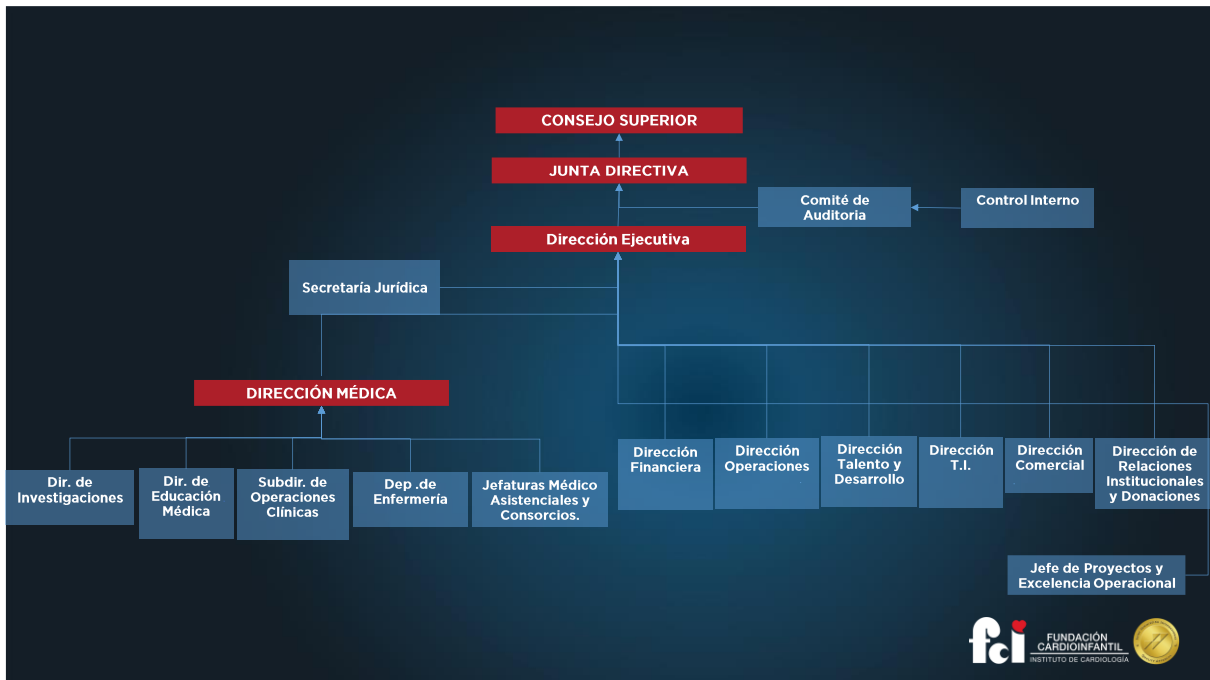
CONSEJO SUPERIOR

JUNTA DIRECTIVA

Comité de Auditoria

Control Interno

Dirección Ejecutiva

Secretaría Jurídica

DIRECCIÓN MÉDICA

Dir. de Investigaciones

Dir. de Educación Médica

Subdir. de Operaciones Clínicas

Dep .de Enfermería

Jefaturas Médico Asistenciales y Consorcios.

Dirección Financiera

Dirección Operaciones

Dirección Talento y Desarrollo

Dirección T.I.

Dirección Comercial

Dirección de Relaciones Institucionales y Donaciones

Jefe de Proyectos y Excelencia Operacional

fci FUNDACIÓN CARDIOINFANTIL INSTITUTO DE CARDIOLOGÍA